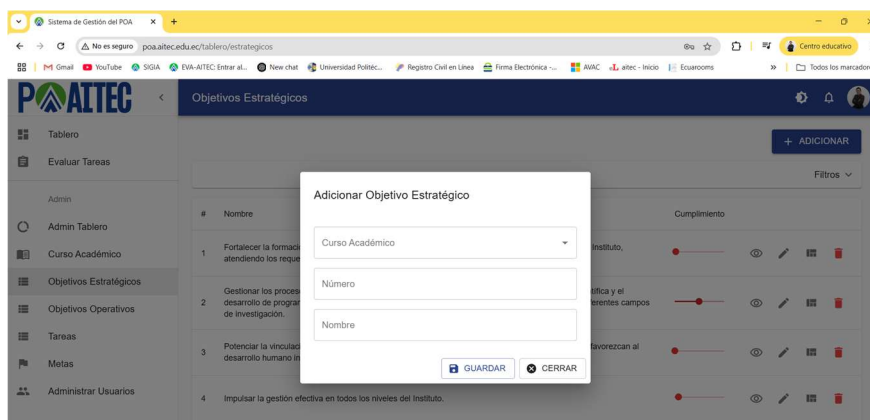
Sistema de Gestión del POA × +

No es seguro poa.aitec.edu.ec/tablero/estrategicos

Centro educativo

Gmail YouTube SIGIA EVA-AITEC: Entrar al... New chat Universidad Politéc... Registro Civil en Línea Firma Electrónica -... AVAC aitec - Inicio Ecuarooms » Todos los marcadores

POAITEC

Objetivos Estratégicos

Tablero
Evaluar Tareas
Admin
Admin Tablero
Curso Académico
Objetivos Estratégicos
Objetivos Operativos
Tareas
Metas
Administrar Usuarios

+ ADICIONAR

Filtros

| # | Nombre | Cumplimiento |
|---|---|---|
| 1 | Fortalecer la formaci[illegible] Instituto, atendiendo los reque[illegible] | |
| 2 | Gestionar los proces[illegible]tífica y el desarrollo de progra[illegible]erentes campos de investigación. | |
| 3 | Potenciar la vinculaci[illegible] favorezcan al desarrollo humano i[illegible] | |
| 4 | Impulsar la gestión efectiva en todos los niveles del Instituto. | |

Adicionar Objetivo Estratégico

Curso Académico

Número

Nombre

GUARDAR CERRAR